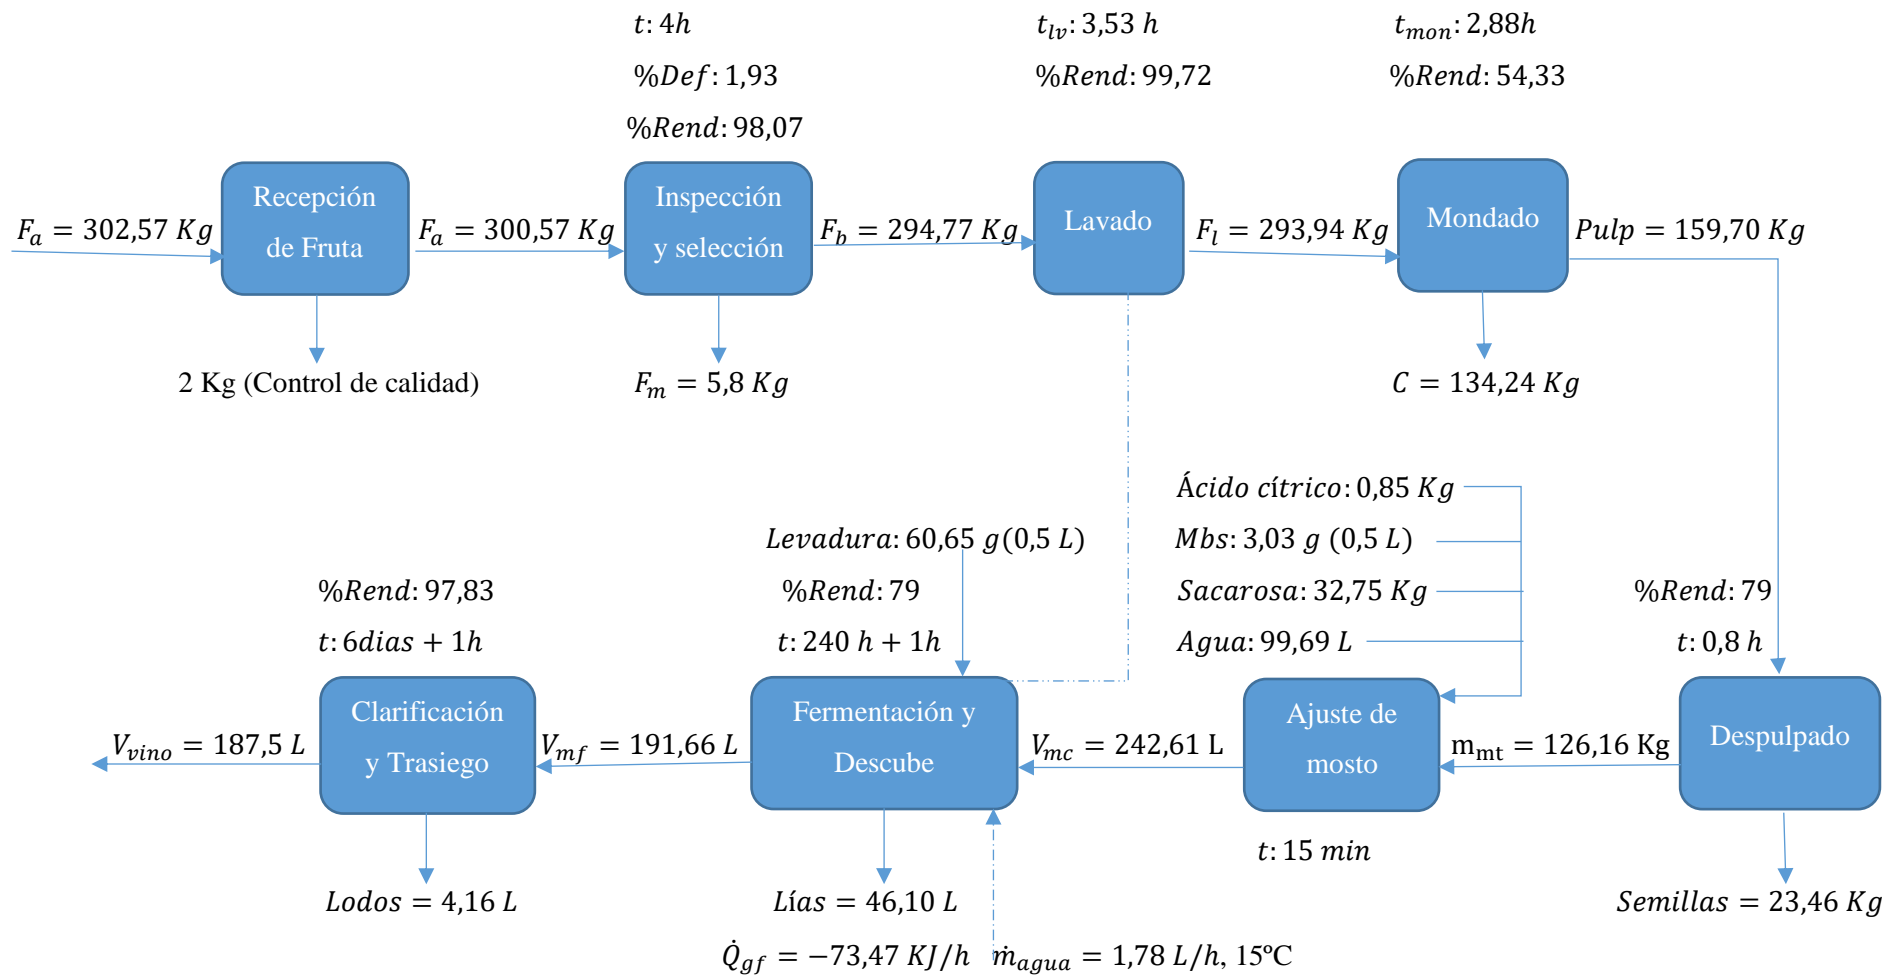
$t: 4h$

$\%Def: 1{,}93$

$\%Rend: 98{,}07$

$t_{lv}: 3{,}53\ h$

$\%Rend: 99{,}72$

$t_{mon}: 2{,}88h$

$\%Rend: 54{,}33$

$F_a = 302{,}57\ Kg$

Recepción de Fruta

$F_a = 300{,}57\ Kg$

Inspección y selección

$F_b = 294{,}77\ Kg$

Lavado

$F_l = 293{,}94\ Kg$

Mondado

$Pulp = 159{,}70\ Kg$

2 Kg (Control de calidad)

$F_m = 5{,}8\ Kg$

$C = 134{,}24\ Kg$

$Ácido\ cítrico: 0{,}85\ Kg$

$Mbs: 3{,}03\ g\ (0{,}5\ L)$

$Sacarosa: 32{,}75\ Kg$

$Agua: 99{,}69\ L$

$Levadura: 60{,}65\ g (0{,}5\ L)$

$\%Rend: 79$

$t: 240\ h + 1h$

$\%Rend: 97{,}83$

$t: 6dias + 1h$

$\%Rend: 79$

$t: 0{,}8\ h$

$V_{vino} = 187{,}5\ L$

Clarificación y Trasiego

$V_{mf} = 191{,}66\ L$

Fermentación y Descube

$V_{mc} = 242{,}61$ L

Ajuste de mosto

$m_{mt} = 126{,}16$ Kg

Despulpado

$t: 15\ min$

$Lodos = 4{,}16\ L$

$Lías = 46{,}10\ L$

$Semillas = 23{,}46\ Kg$

$\dot{Q}_{gf} = -73{,}47\ KJ/h$ $\dot{m}_{agua} = 1{,}78\ L/h$, 15ºC